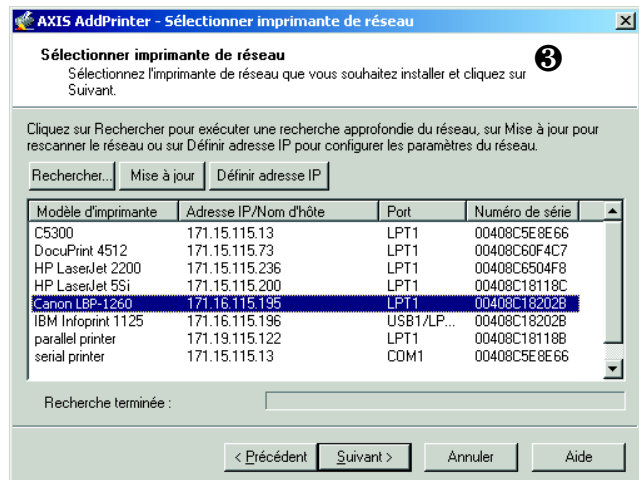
AXIS AddPrinter - Sélectionner imprimante de réseau

Sélectionner imprimante de réseau
Sélectionnez l'imprimante de réseau que vous souhaitez installer et cliquez sur Suivant.

❸

Cliquez sur Rechercher pour exécuter une recherche approfondie du réseau, sur Mise à jour pour rescanner le réseau ou sur Définir adresse IP pour configurer les paramètres du réseau.

Rechercher... | Mise à jour | Définir adresse IP

| Modèle d'imprimante | Adresse IP/Nom d'hôte | Port | Numéro de série |
|---|---|---|---|
| C5300 | 171.15.115.13 | LPT1 | 00408C5E8E66 |
| DocuPrint 4512 | 171.15.115.73 | LPT1 | 00408C60F4C7 |
| HP LaserJet 2200 | 171.15.115.236 | LPT1 | 00408C6504F8 |
| HP LaserJet 5Si | 171.15.115.200 | LPT1 | 00408C18118C |
| Canon LBP-1260 | 171.16.115.195 | LPT1 | 00408C18202B |
| IBM Infoprint 1125 | 171.16.115.196 | USB1/LP... | 00408C18202B |
| parallel printer | 171.19.115.122 | LPT1 | 00408C18118B |
| serial printer | 171.15.115.13 | COM1 | 00408C5E8E66 |

Recherche terminée :

< Précédent | Suivant > | Annuler | Aide